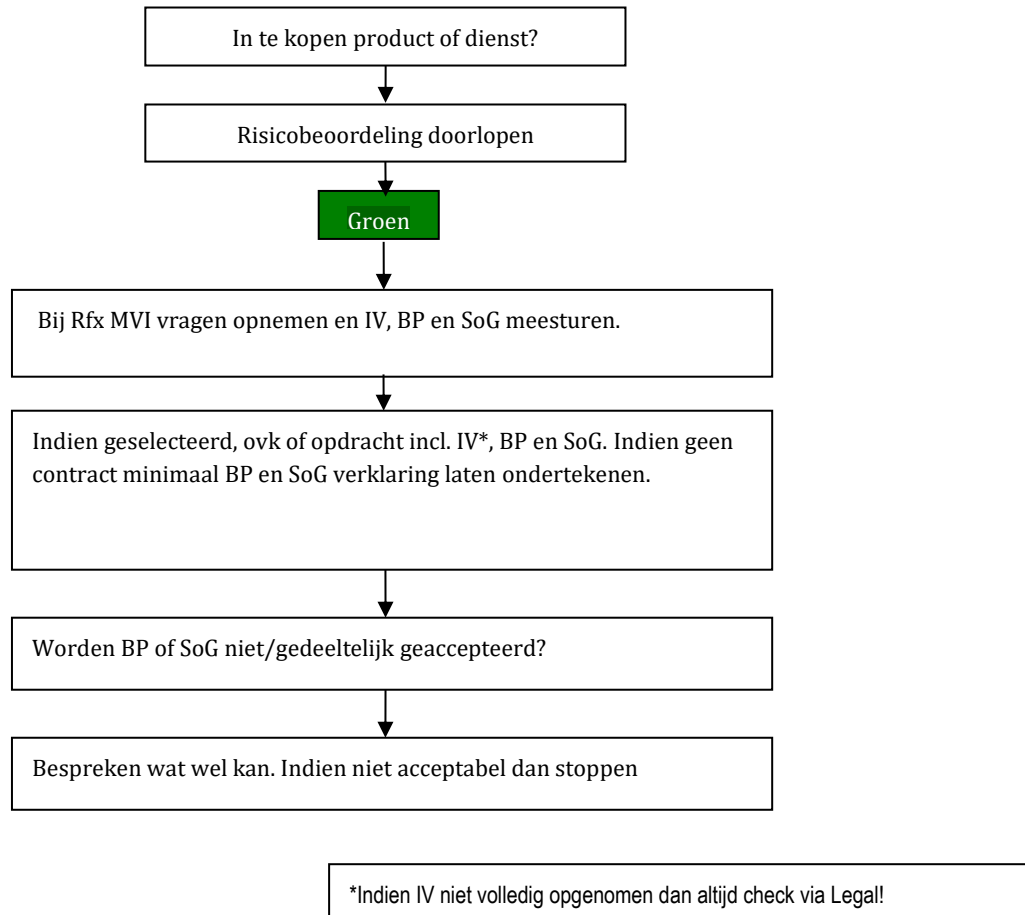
In te kopen product of dienst?

Risicobeoordeling doorlopen

Groen

Bij Rfx MVI vragen opnemen en IV, BP en SoG meesturen.

Indien geselecteerd, ovk of opdracht incl. IV*, BP en SoG. Indien geen contract minimaal BP en SoG verklaring laten ondertekenen.

Worden BP of SoG niet/gedeeltelijk geaccepteerd?

Bespreken wat wel kan. Indien niet acceptabel dan stoppen

*Indien IV niet volledig opgenomen dan altijd check via Legal!